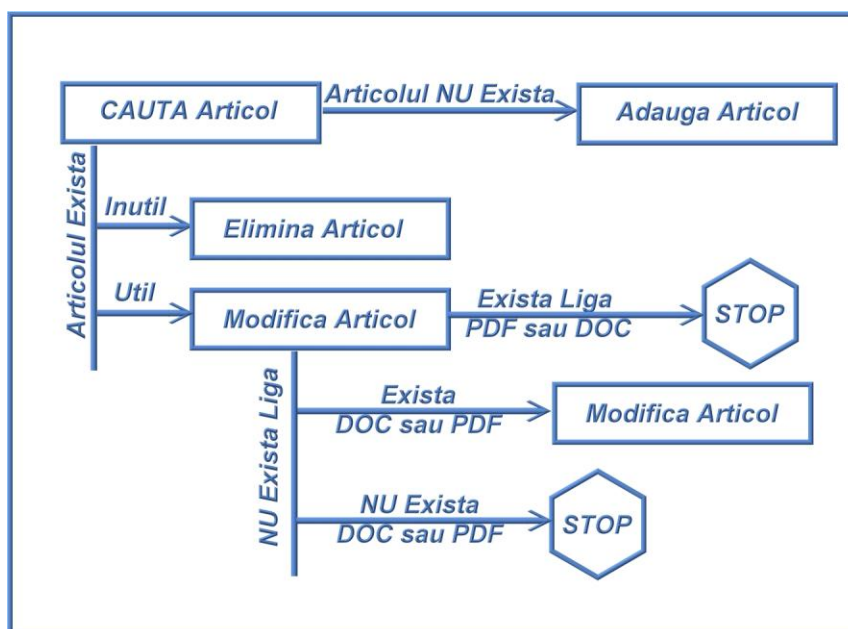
CAUTA Articol

Articolul NU Exista

Adauga Articol

Articolul Exista

Inutil

Elimina Articol

Util

Modifica Articol

Exista Liga PDF sau DOC

STOP

NU Exista Liga

Exista DOC sau PDF

Modifica Articol

NU Exista DOC sau PDF

STOP